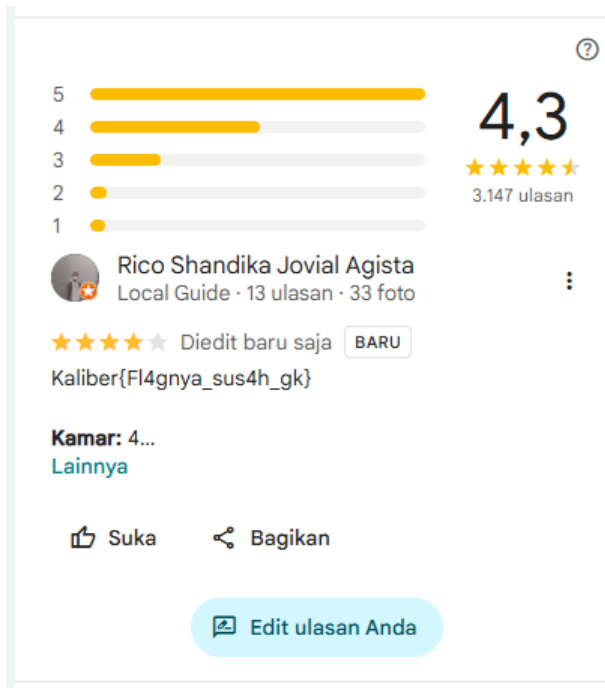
?

5
4
3
2
1

4,3
3.147 ulasan

Rico Shandika Jovial Agista
Local Guide · 13 ulasan · 33 foto

Diedit baru saja BARU

Kaliber{Fl4gnya_sus4h_gk}

**Kamar:** 4...
Lainnya

Suka Bagikan

Edit ulasan Anda